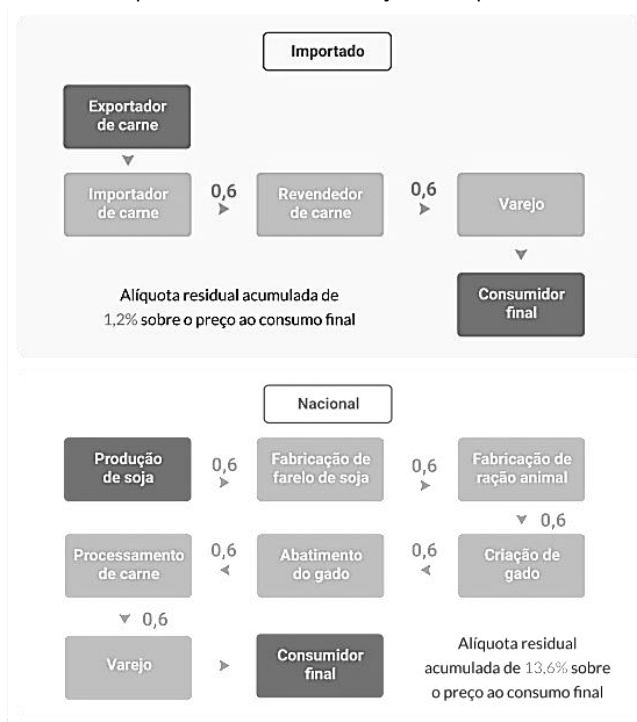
Importado

Exportador de carne

Importador de carne

0,6

Revendedor de carne

0,6

Varejo

Alíquota residual acumulada de 1,2% sobre o preço ao consumo final

Consumidor final

Nacional

Produção de soja

0,6

Fabricação de farelo de soja

0,6

Fabricação de ração animal

0,6

Processamento de carne

0,6

Abatimento do gado

0,6

Criação de gado

0,6

Varejo

Consumidor final

Alíquota residual acumulada de 13,6% sobre o preço ao consumo final